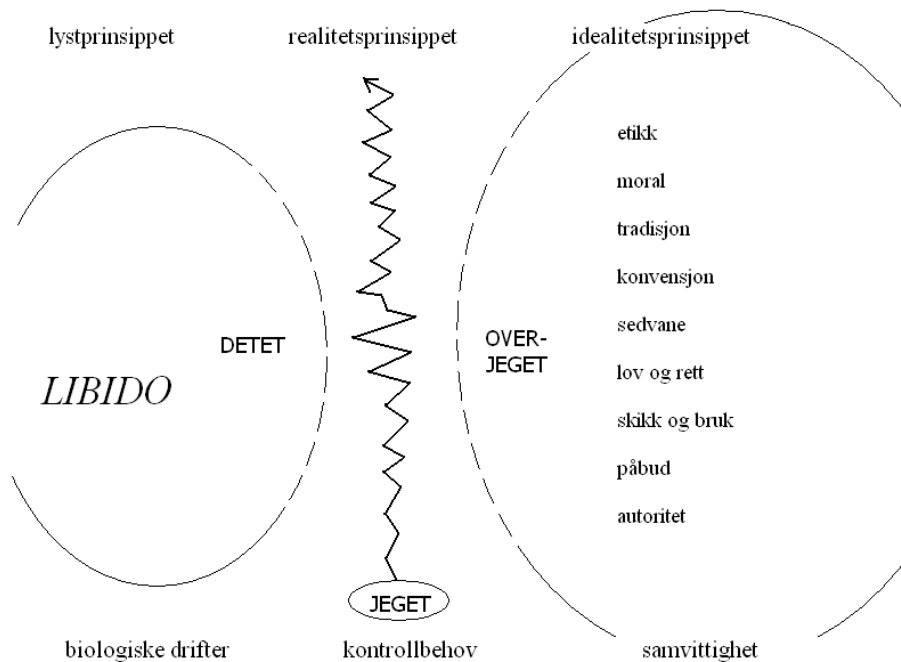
lystprinsippet

realitetsprinsippet

idealitetsprinsippet

DETET

LIBIDO

OVER-JEGET

etikk

moral

tradisjon

konvensjon

sedvane

lov og rett

skikk og bruk

påbud

autoritet

JEGET

biologiske drifter

kontrollbehov

samvittighet